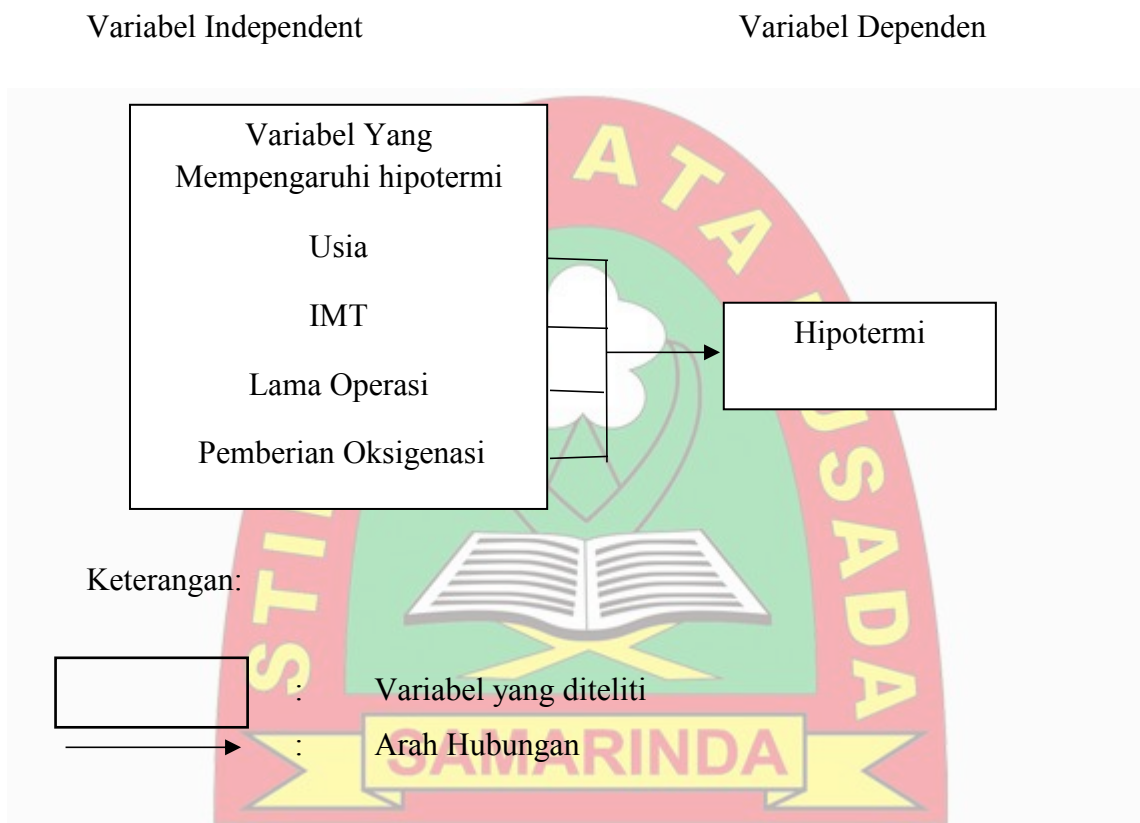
Variabel Independent

Variabel Dependen

Variabel Yang Mempengaruhi hipotermi

Usia

IMT

Lama Operasi

Pemberian Oksigenasi

Hipotermi

Keterangan:

: Variabel yang diteliti

: Arah Hubungan

SAMARINDA